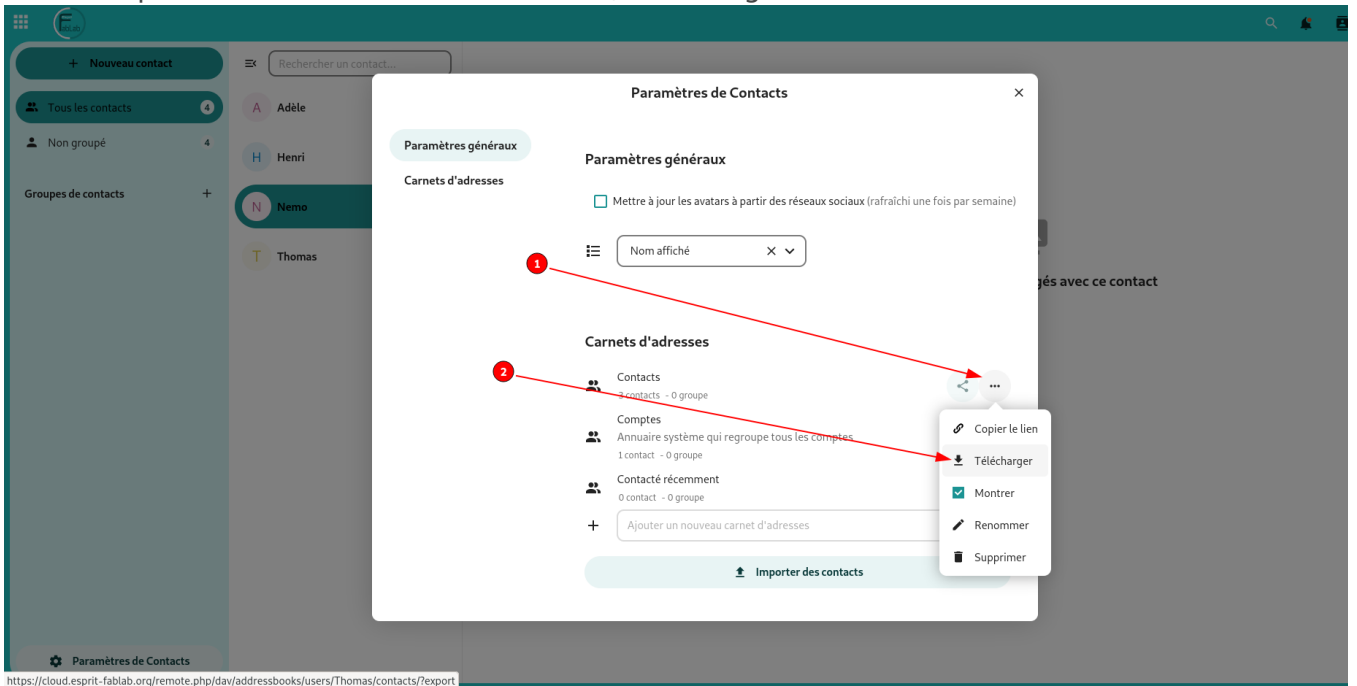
+ Nouveau contact

Tous les contacts 4

Non groupé 4

Groupes de contacts +

Rechercher un contact...

A Adèle

H Henri

N Nemo

T Thomas

gés avec ce contact

Paramètres de Contacts

Paramètres généraux

Carnets d'adresses

Paramètres généraux

Mettre à jour les avatars à partir des réseaux sociaux (rafraîchi une fois par semaine)

Nom affiché

1

2

Carnets d'adresses

Contacts
3 contacts - 0 groupe

Comptes
Annuaire système qui regroupe tous les comptes
1 contact - 0 groupe

Contacté récemment
0 contact - 0 groupe

Ajouter un nouveau carnet d'adresses

Importer des contacts

Copier le lien

Télécharger

Montrer

Renommer

Supprimer

Paramètres de Contacts

https://cloud.esprit-fablab.org/remote.php/dav/addressbooks/users/Thomas/contacts/?export